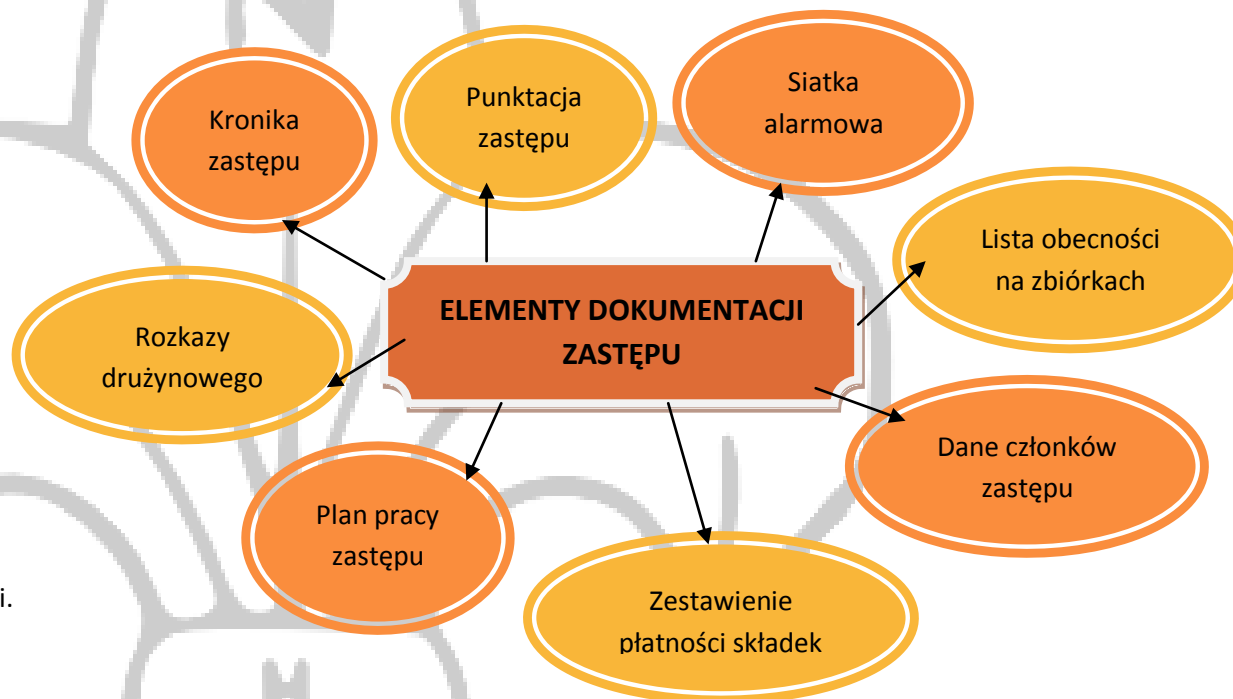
ELEMENTY DOKUMENTACJI ZASTĘPU

Kronika zastępu

Punktacja zastępu

Siatka alarmowa

Lista obecności na zbiórkach

Rozkazy drużynowego

Dane członków zastępu

Plan pracy zastępu

Zestawienie płatności składek

i.